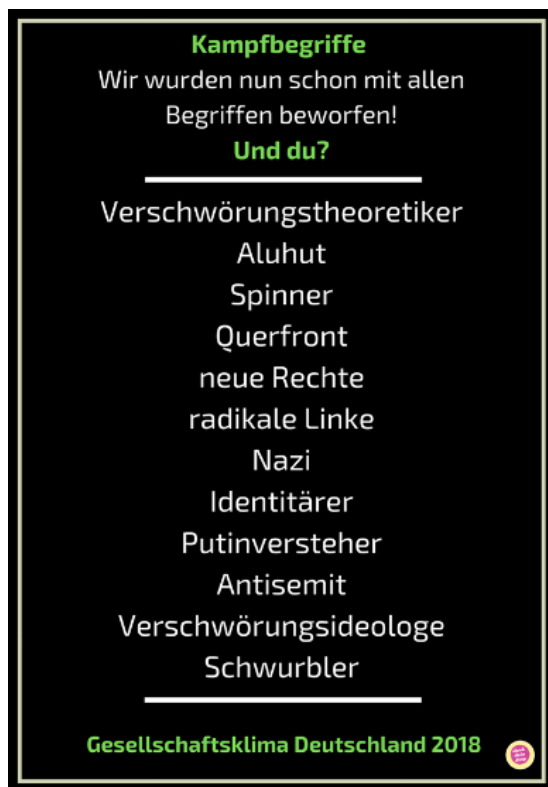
Kampfbegriffe
Wir wurden nun schon mit allen Begriffen beworfen!
Und du?

Verschwörungstheoretiker
Aluhut
Spinner
Querfront
neue Rechte
radikale Linke
Nazi
Identitärer
Putinversteher
Antisemit
Verschwörungsideologe
Schwurbler

Gesellschaftsklima Deutschland 2018